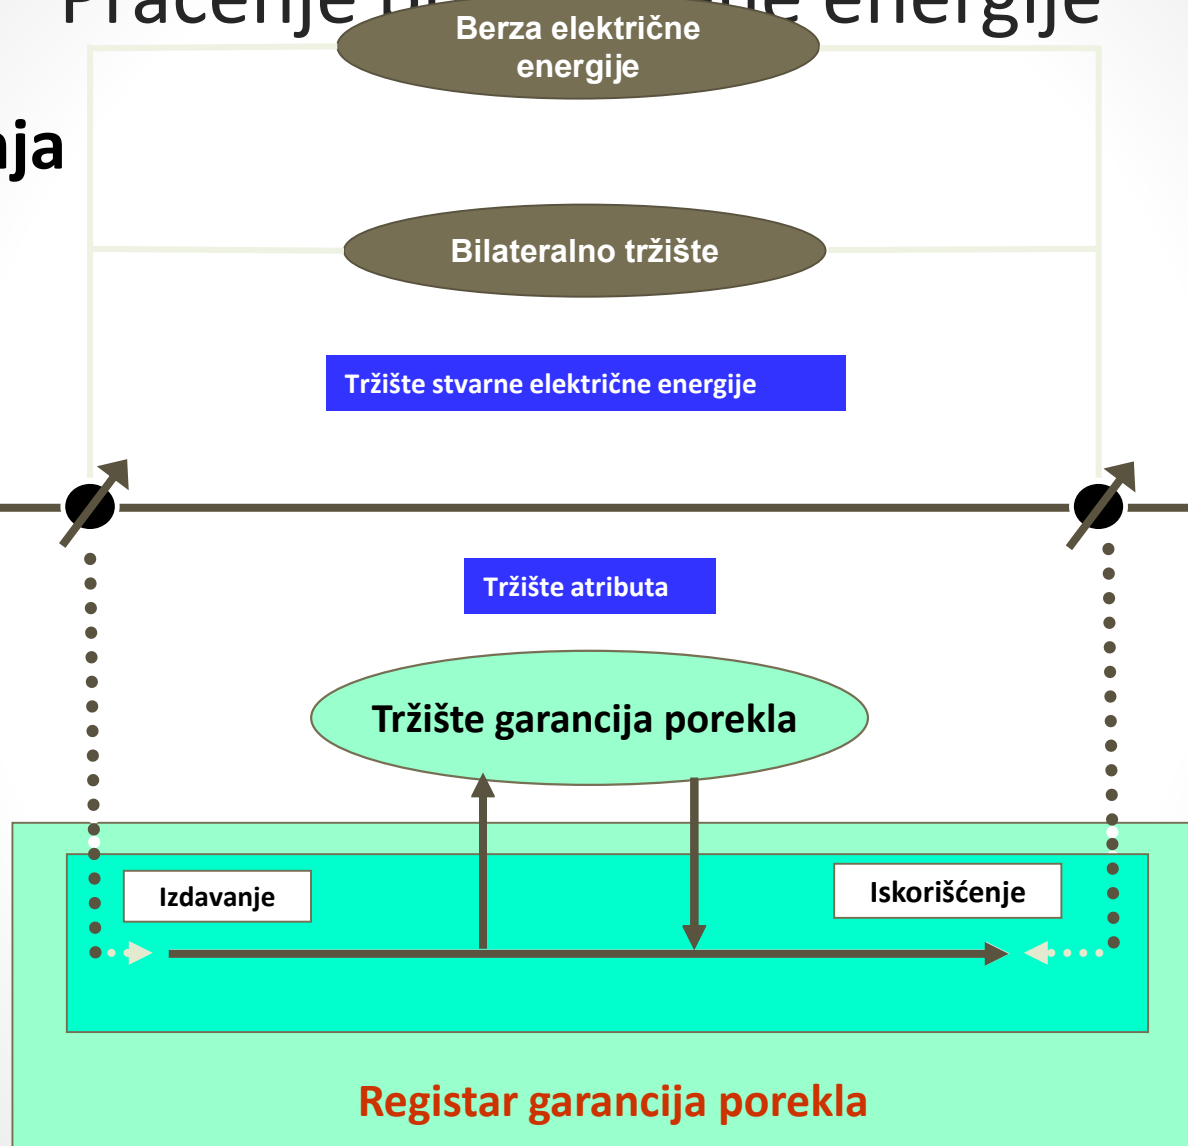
Praćenje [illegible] energije

Berza električne energije

ja

Bilateralno tržište

Tržište stvarne električne energije

Tržište atributa

Tržište garancija porekla

Izdavanje

Iskorišćenje

Registar garancija porekla